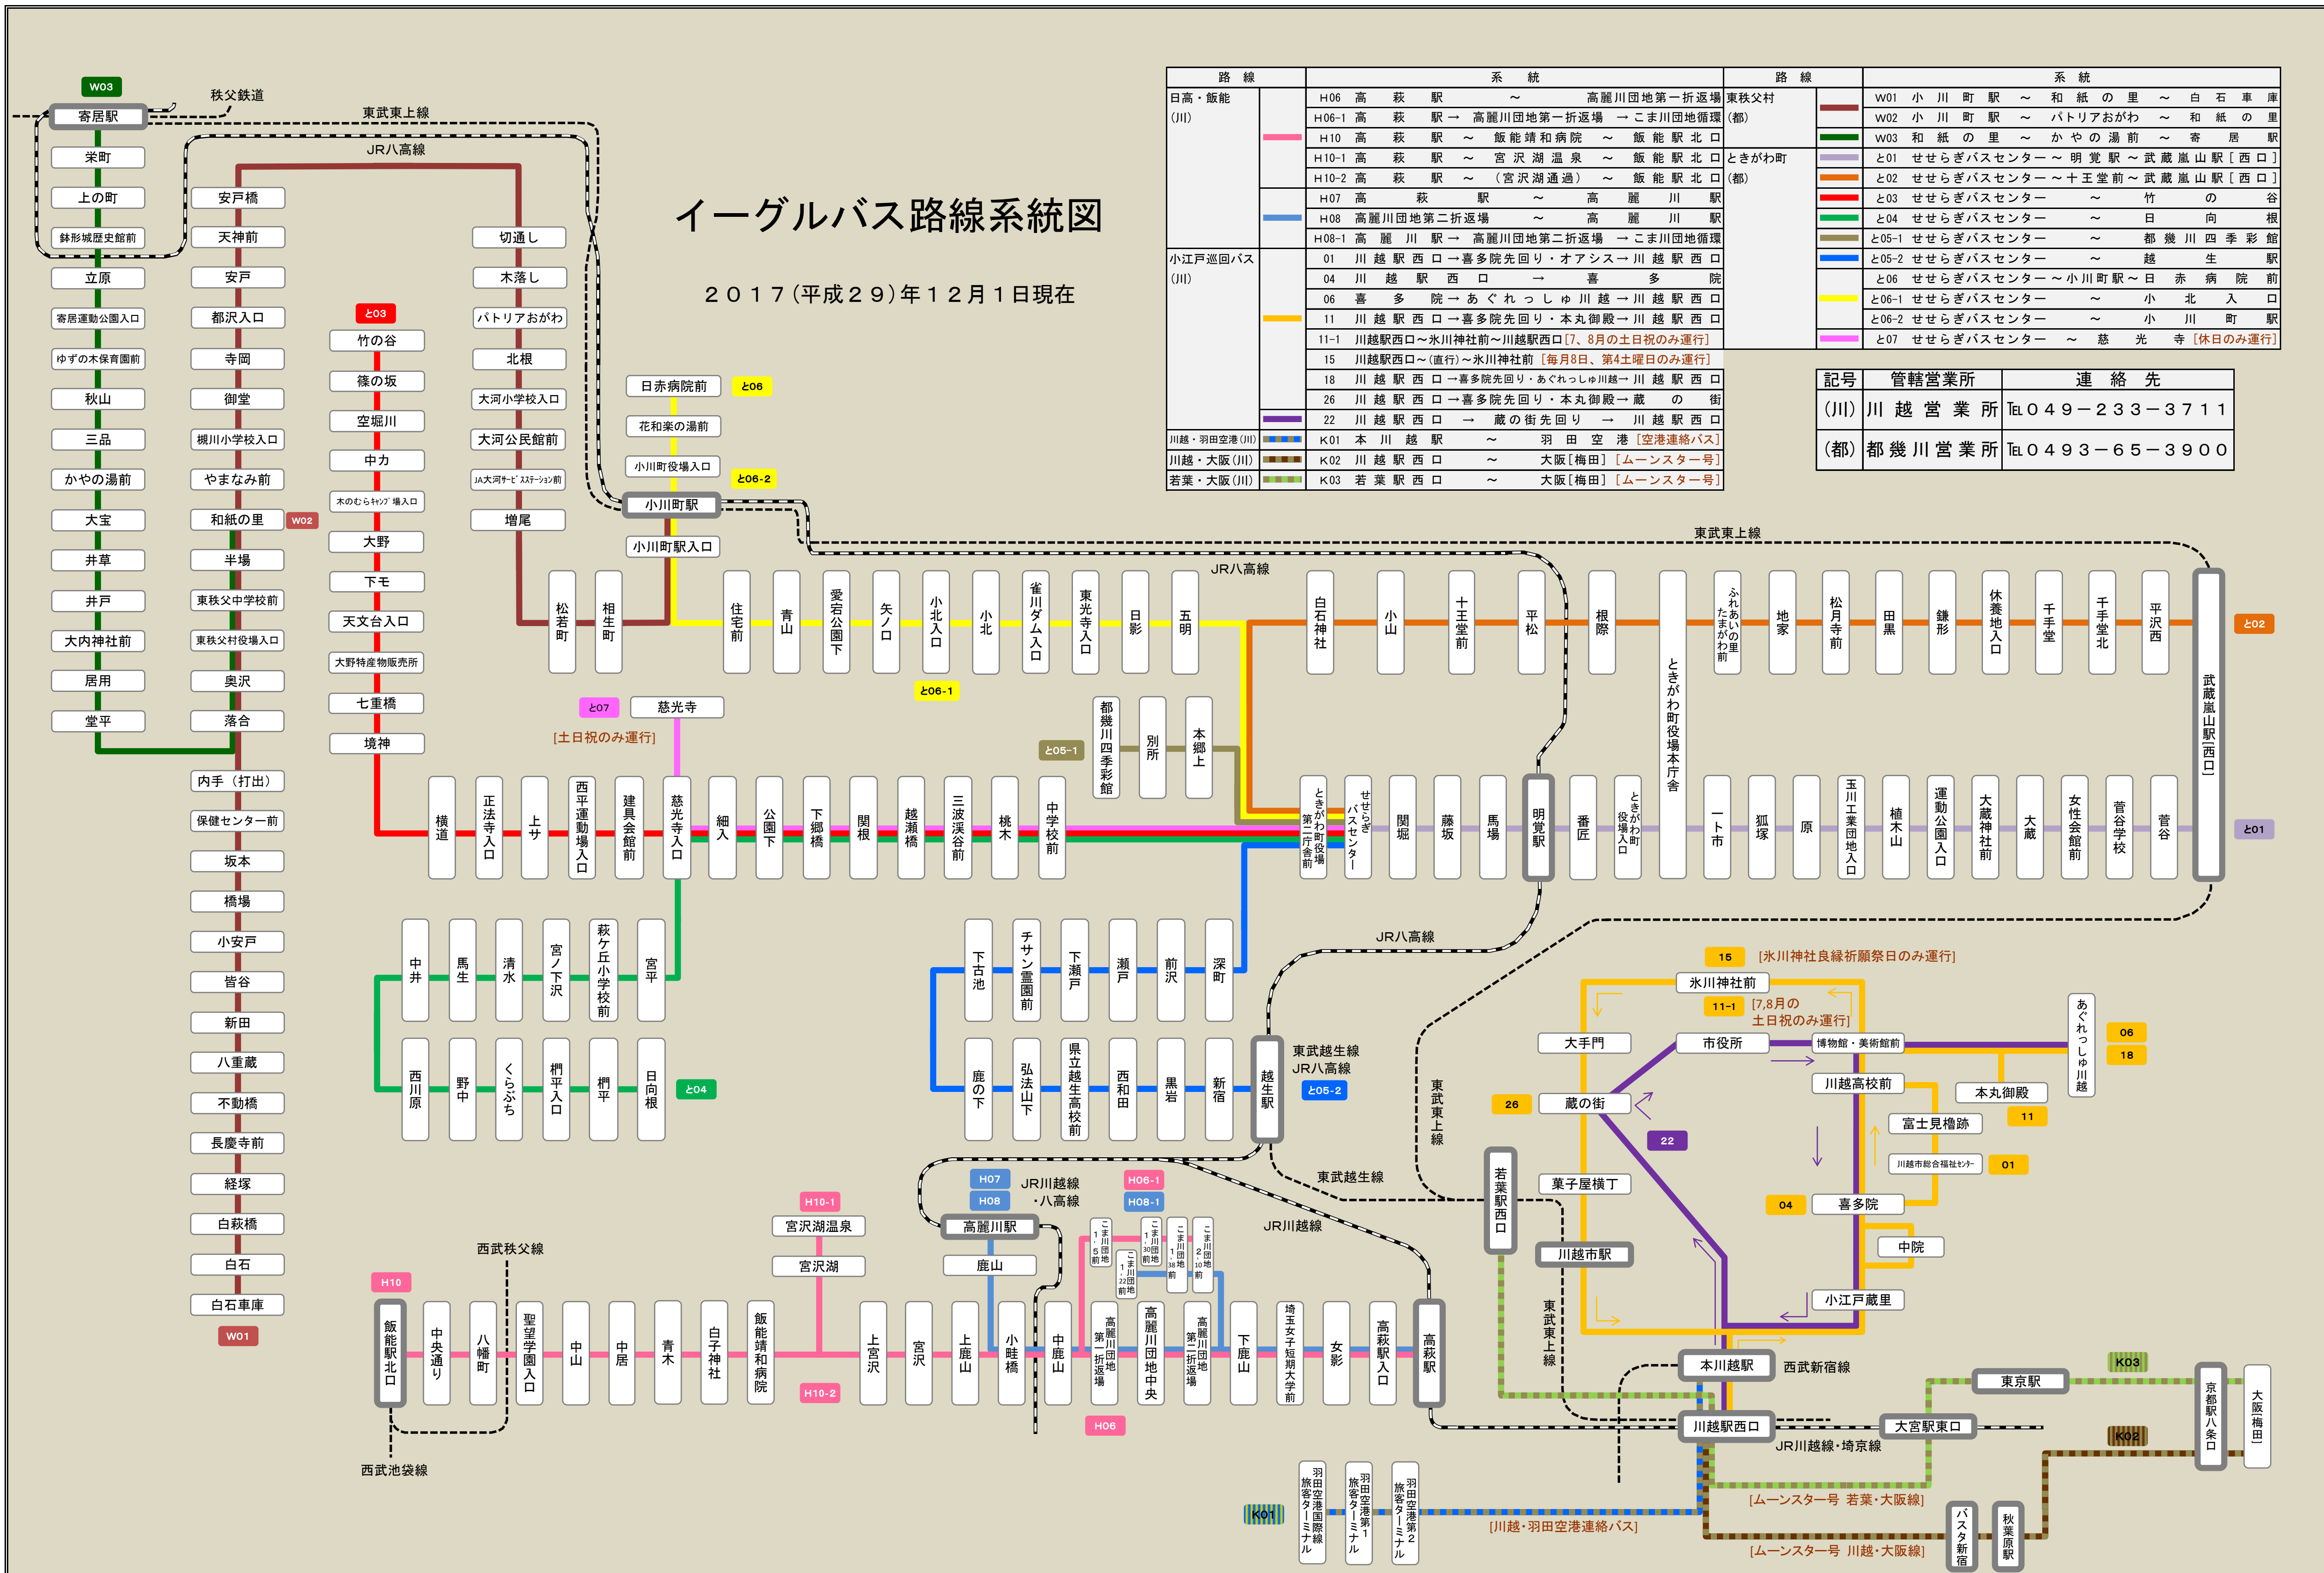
イーグルバス路線系統図

２０１７(平成２９)年１２月１日現在

| 路線 | 系統 |
|---|---|
| 日高・飯能(川) | H06 高萩駅 〜 高麗川団地第一折返場 |
| | H06-1 高萩駅 → 高麗川団地第一折返場 → こま川団地循環 |
| | H10 高萩駅 〜 飯能靖和病院 〜 飯能駅北口 |
| | H10-1 高萩駅 〜 宮沢湖温泉 〜 飯能駅北口 |
| | H10-2 高萩駅 〜 (宮沢湖通過) 〜 飯能駅北口 |
| | H07 高萩駅 〜 高麗川駅 |
| | H08 高麗川団地第二折返場 〜 高麗川駅 |
| | H08-1 高麗川駅 → 高麗川団地第二折返場 → こま川団地循環 |
| 小江戸巡回バス(川) | 01 川越駅西口 → 喜多院先回り・オアシス → 川越駅西口 |
| | 04 川越駅西口 → 喜多院 |
| | 06 喜多院 → あぐれっしゅ川越 → 川越駅西口 |
| | 11 川越駅西口 → 喜多院先回り・本丸御殿 → 川越駅西口 |
| | 11-1 川越駅西口〜氷川神社前〜川越駅西口[7、8月の土日祝のみ運行] |
| | 15 川越駅西口〜(直行)〜氷川神社前[毎月8日、第4土曜日のみ運行] |
| | 18 川越駅西口 → 喜多院先回り・あぐれっしゅ川越 → 川越駅西口 |
| | 26 川越駅西口 → 喜多院先回り・本丸御殿 → 蔵の街 |
| | 22 川越駅西口 → 蔵の街先回り → 川越駅西口 |
| 川越・羽田空港(川) | K01 本川越駅 〜 羽田空港[空港連絡バス] |
| 川越・大阪(川) | K02 川越駅西口 〜 大阪[梅田][ムーンスター号] |
| 若葉・大阪(川) | K03 若葉駅西口 〜 大阪[梅田][ムーンスター号] |

| 路線 | 系統 |
|---|---|
| 東秩父村(都) | W01 小川町駅 〜 和紙の里 〜 白石車庫 |
| | W02 小川町駅 〜 パトリアおがわ 〜 和紙の里 |
| | W03 和紙の里 〜 かやの湯前 〜 寄居駅 |
| ときがわ町(都) | と01 せせらぎバスセンター 〜 明覚駅 〜 武蔵嵐山駅[西口] |
| | と02 せせらぎバスセンター 〜 十王堂前 〜 武蔵嵐山駅[西口] |
| | と03 せせらぎバスセンター 〜 竹の谷 |
| | と04 せせらぎバスセンター 〜 日向根 |
| | と05-1 せせらぎバスセンター 〜 都幾川四季彩館 |
| | と05-2 せせらぎバスセンター 〜 越生駅 |
| | と06 せせらぎバスセンター 〜 小川町駅 〜 日赤病院前 |
| | と06-1 せせらぎバスセンター 〜 小北入口 |
| | と06-2 せせらぎバスセンター 〜 小川町駅 |
| | と07 せせらぎバスセンター 〜 慈光寺[休日のみ運行] |

| 記号 | 管轄営業所 | 連絡先 |
|---|---|---|
| (川) | 川越営業所 | ℡０４９－２３３－３７１１ |
| (都) | 都幾川営業所 | ℡０４９３－６５－３９００ |

W03 寄居駅 秩父鉄道 東武東上線 JR八高線 栄町 上の町 鉢形城歴史館前 立原 寄居運動公園入口 ゆずの木保育園前 秋山 三品 かやの湯前 大宝 井草 井戸 大内神社前 居用 堂平 安戸橋 天神前 安戸 都沢入口 寺岡 御堂 槻川小学校入口 やまなみ前 和紙の里 W02 半場 東秩父中学校前 東秩父村役場入口 奥沢 落合 内手(打出) 保健センター前 坂本 橋場 小安戸 皆谷 新田 八重蔵 不動橋 長慶寺前 経塚 白萩橋 白石 白石車庫 W01
と03 竹の谷 篠の坂 空堀川 中力 木のむらキャンプ場入口 大野 下モ 天文台入口 大野特産物販売所 七重橋 境神
切通し 木落し パトリアおがわ 北根 大河小学校入口 大河公民館前 JA大河サービスステーション前 増尾
日赤病院前 と06 花和楽の湯前 小川町役場入口 と06-2 小川町駅 小川町駅入口
松若町 相生町 住宅前 青山 愛宕公園下 矢ノ口 小北入口 小北 雀川ダム入口 東光寺入口 日影 五明 と06-1 JR八高線 白石神社 小川 十王堂前 平松 根際 ときがわ町役場本庁舎 ふれあいの里たまがわ前 地家 松月寺前 田黒 鎌形 休養地入口 千手堂 千手堂北 平沢西 武蔵嵐山駅[西口] と02
と07 慈光寺 [土日祝のみ運行] と05-1 都幾川四季彩館 別所 本郷上
横道 正法寺入口 上サ 西平運動場入口 建具会館前 慈光寺入口 細入 公園下 下郷橋 関根 越瀬橋 三波渓谷前 桃木 中学校前 ときがわ町役場第二庁舎前 せせらぎバスセンター 関堀 藤坂 馬場 明覚駅 番匠 ときがわ町役場入口 一ト市 狐塚 原 玉川工業団地入口 植木山 運動公園入口 大蔵神社前 大蔵 女性会館前 菅谷学校 菅谷 と01
中井 馬生 清水 宮ノ下沢 萩ケ丘小学校前 宮平 西川原 野中 くらぶち 椚平入口 椚平 日向根 と04
下古池 チサン霊園前 下瀬戸 瀬戸 前沢 深町 鹿の下 弘法山下 県立越生高校前 西和田 黒岩 新宿 越生駅 東武越生線 JR八高線 と05-2 JR八高線 東武東上線 東武越生線
15 [氷川神社良縁祈願祭日のみ運行] 氷川神社前 11-1 [7,8月の土日祝のみ運行] 大手門 市役所 博物館・美術館前 あぐれっしゅ川越 06 18 26 蔵の街 22 川越高校前 本丸御殿 11 富士見櫓跡 川越市総合福祉センター 01 菓子屋横丁 04 喜多院 中院 若葉駅西口 川越市駅 小江戸蔵里 東武東上線 本川越駅 西武新宿線 川越駅西口 JR川越線・埼京線 大宮駅東口 東京駅 K03 K02 京都駅八条口 大阪梅田
H07 H08 JR川越線・八高線 H06-1 H08-1 JR川越線 H10-1 宮沢湖温泉 宮沢湖 高麗川駅 鹿山 西武秩父線 H10 飯能駅北口 中央通り 八幡町 聖望学園入口 中山 中居 青木 白子神社 飯能靖和病院 H10-2 上宮沢 宮沢 上鹿山 小畦橋 中鹿山 高麗川団地第一折返場 高麗川団地中央 高麗川団地第二折返場 下鹿山 埼玉女子短期大学前 女影 高萩駅入口 高萩駅 H06 こま川団地15前 こま川団地22前 こま川団地30前 こま川団地38前 こま川団地2-10前 西武池袋線
K01 羽田空港国際線旅客ターミナル 羽田空港第1旅客ターミナル 羽田空港第2旅客ターミナル [川越・羽田空港連絡バス] [ムーンスター号 若葉・大阪線] [ムーンスター号 川越・大阪線] バスタ新宿 秋葉原駅